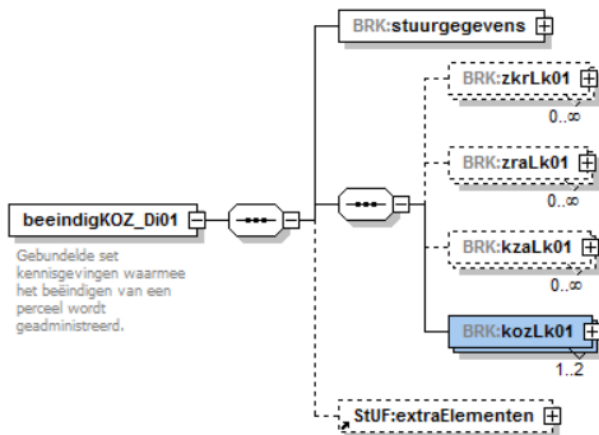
BRK:stuurgegevens

BRK:zkrLk01
0..∞

BRK:zraLk01
0..∞

beeindigKOZ_Di01

Gebundelde set kennisgevingen waarmee het beëindigen van een perceel wordt geadministreerd.

BRK:kzaLk01
0..∞

BRK:kozLk01
1..2

StUF:extraElementen